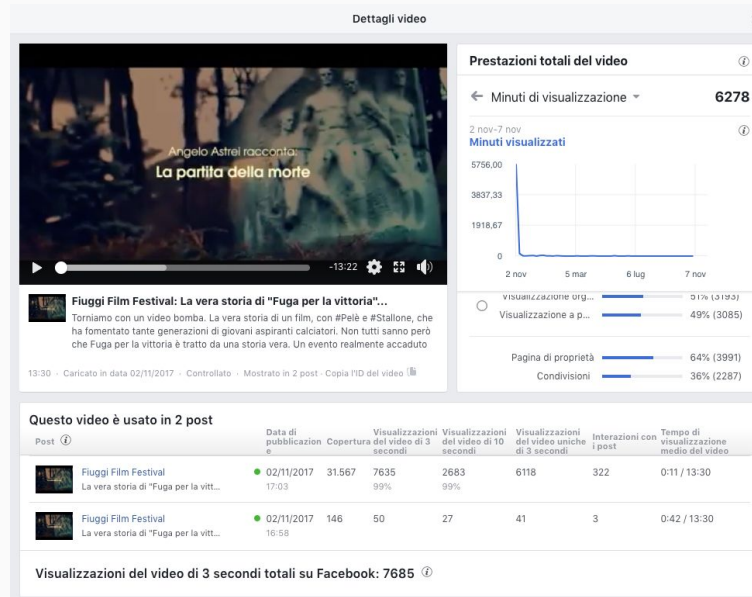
Dettagli video

Angelo Astrei racconta:
La partita della morte

-13:22

Fiuggi Film Festival: La vera storia di "Fuga per la vittoria"...
Torniamo con un video bomba. La vera storia di un film, con #Pelè e #Stallone, che ha fomentato tante generazioni di giovani aspiranti calciatori. Non tutti sanno però che Fuga per la vittoria è tratto da una storia vera. Un evento realmente accaduto

13:30 · Caricato in data 02/11/2017 · Controllato · Mostrato in 2 post · Copia l'ID del video

Prestazioni totali del video

Minuti di visualizzazione 6278

2 nov-7 nov
Minuti visualizzati

5756,00
3837,33
1918,67
0

2 nov 5 mar 6 lug 7 nov

Visualizzazione org... 51% (3193)
Visualizzazione a p... 49% (3085)

Pagina di proprietà 64% (3991)
Condivisioni 36% (2287)

Questo video è usato in 2 post

| Post | Data di pubblicazione | Copertura | Visualizzazioni del video di 3 secondi | Visualizzazioni del video di 10 secondi | Visualizzazioni del video uniche di 3 secondi | Interazioni con i post | Tempo di visualizzazione medio del video |
|---|---|---|---|---|---|---|---|
| Fiuggi Film Festival La vera storia di "Fuga per la vitt... | 02/11/2017 17:03 | 31.567 | 7635 99% | 2683 99% | 6118 | 322 | 0:11 / 13:30 |
| Fiuggi Film Festival La vera storia di "Fuga per la vitt... | 02/11/2017 16:58 | 146 | 50 | 27 | 41 | 3 | 0:42 / 13:30 |

Visualizzazioni del video di 3 secondi totali su Facebook: 7685